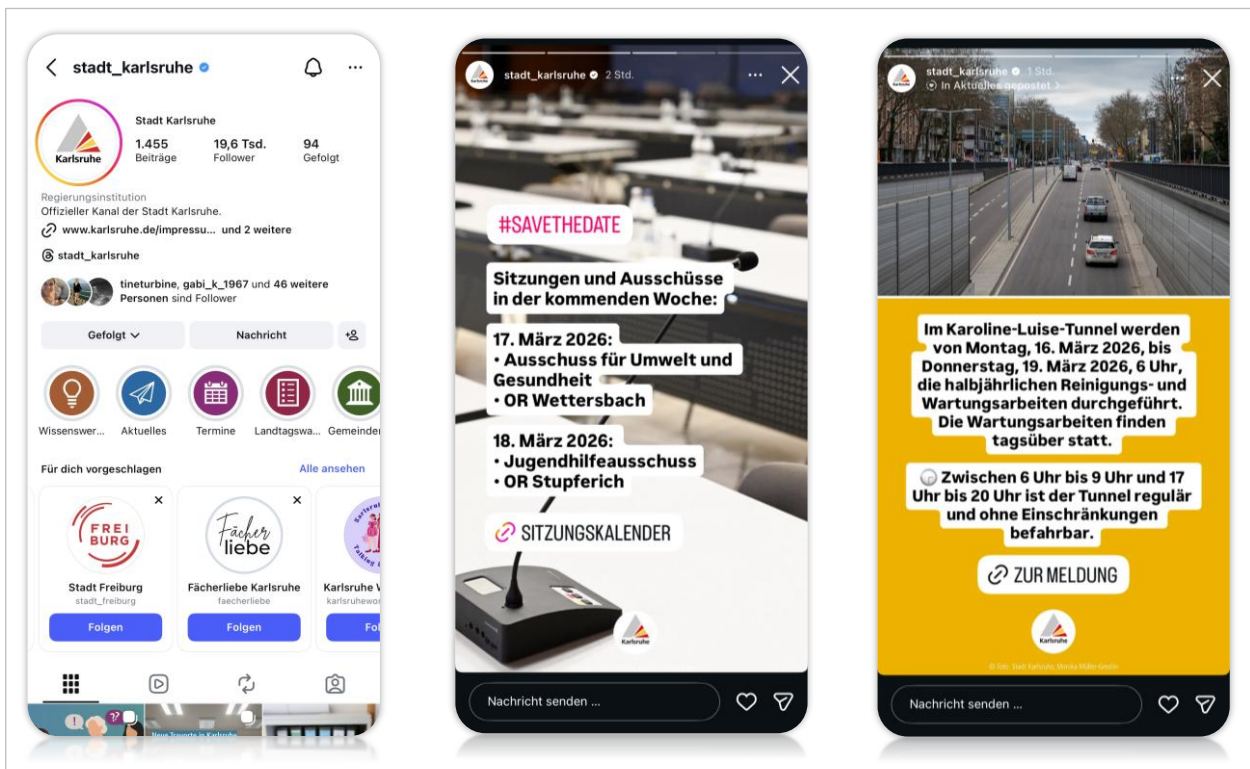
stadt_karlsruhe

Karlsruhe

Stadt Karlsruhe

1.455 Beiträge

19,6 Tsd. Follower

94 Gefolgt

Regierungsinstitution
Offizieller Kanal der Stadt Karlsruhe.
www.karlsruhe.de/impressu... und 2 weitere
stadt_karlsruhe

tineturbine, gabi_k_1967 und 46 weitere Personen sind Follower

Gefolgt

Nachricht

Wissenswer... Aktuelles Termine Landtagswa... Gemeinder...

Für dich vorgeschlagen

Alle ansehen

FREI BURG
Stadt Freiburg
stadt_freiburg
Folgen

Fächer liebe
Fächerliebe Karlsruhe
faecherliebe
Folgen

Karlsruhe V...
karlsruhewor...
Fo...

Neue Trauorte in Karlsruhe

stadt_karlsruhe 2 Std.

#SAVETHEDATE

Sitzungen und Ausschüsse in der kommenden Woche:

17. März 2026:
• Ausschuss für Umwelt und Gesundheit
• OR Wettersbach

18. März 2026:
• Jugendhilfeausschuss
• OR Stupferich

SITZUNGSKALENDER

Karlsruhe

Nachricht senden ...

stadt_karlsruhe 1 Std.
In Aktuelles gepostet

Im Karoline-Luise-Tunnel werden von Montag, 16. März 2026, bis Donnerstag, 19. März 2026, 6 Uhr, die halbjährlichen Reinigungs- und Wartungsarbeiten durchgeführt. Die Wartungsarbeiten finden tagsüber statt.

Zwischen 6 Uhr bis 9 Uhr und 17 Uhr bis 20 Uhr ist der Tunnel regulär und ohne Einschränkungen befahrbar.

ZUR MELDUNG

Karlsruhe

© Foto: Stadt Karlsruhe, Monika Müller-Gmelin

Nachricht senden ...